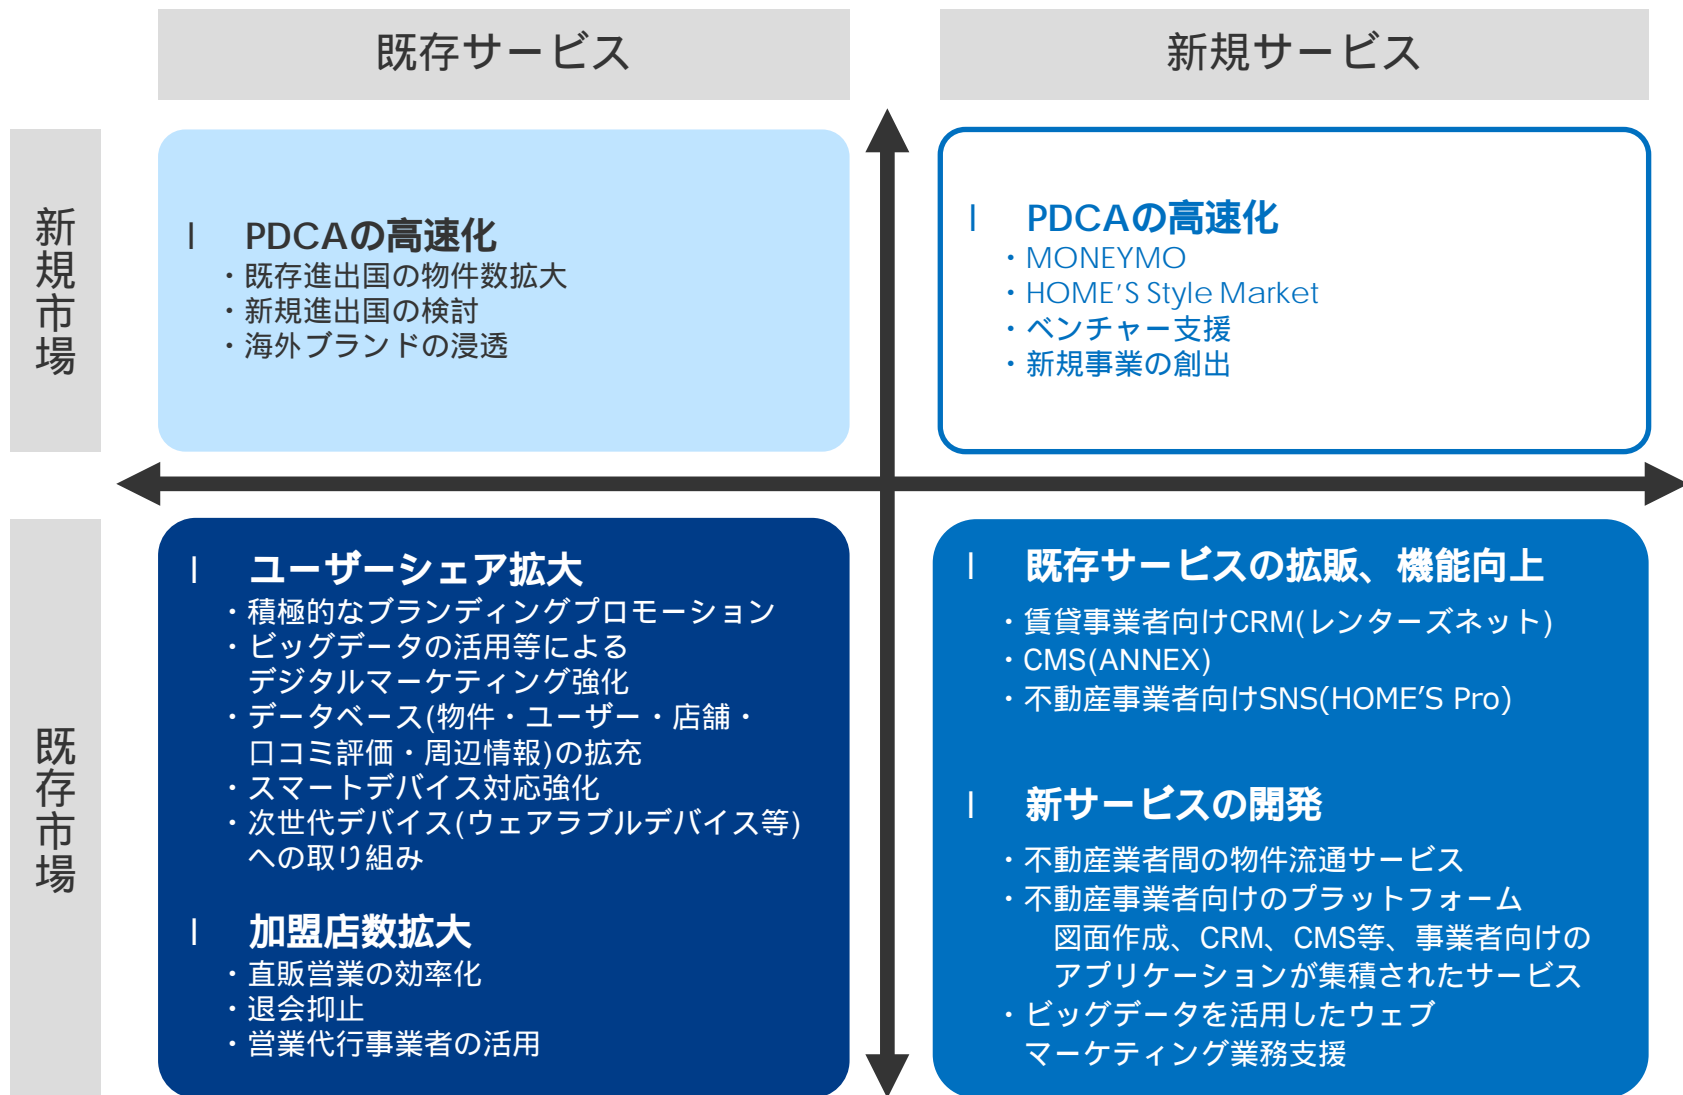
既存サービス

新規サービス

新規市場

既存市場

PDCAの高速化
・既存進出国の物件数拡大
・新規進出国の検討
・海外ブランドの浸透

PDCAの高速化
・MONEYMO
・HOME'S Style Market
・ベンチャー支援
・新規事業の創出

ユーザーシェア拡大
・積極的なブランディングプロモーション
・ビッグデータの活用等による デジタルマーケティング強化
・データベース(物件・ユーザー・店舗・口コミ評価・周辺情報)の拡充
・スマートデバイス対応強化
・次世代デバイス(ウェアラブルデバイス等)への取り組み

加盟店数拡大
・直販営業の効率化
・退会抑止
・営業代行事業者の活用

既存サービスの拡販、機能向上
・賃貸事業者向けCRM(レンターズネット)
・CMS(ANNEX)
・不動産事業者向けSNS(HOME'S Pro)

新サービスの開発
・不動産業者間の物件流通サービス
・不動産事業者向けのプラットフォーム 図面作成、CRM、CMS等、事業者向けのアプリケーションが集積されたサービス
・ビッグデータを活用したウェブ マーケティング業務支援